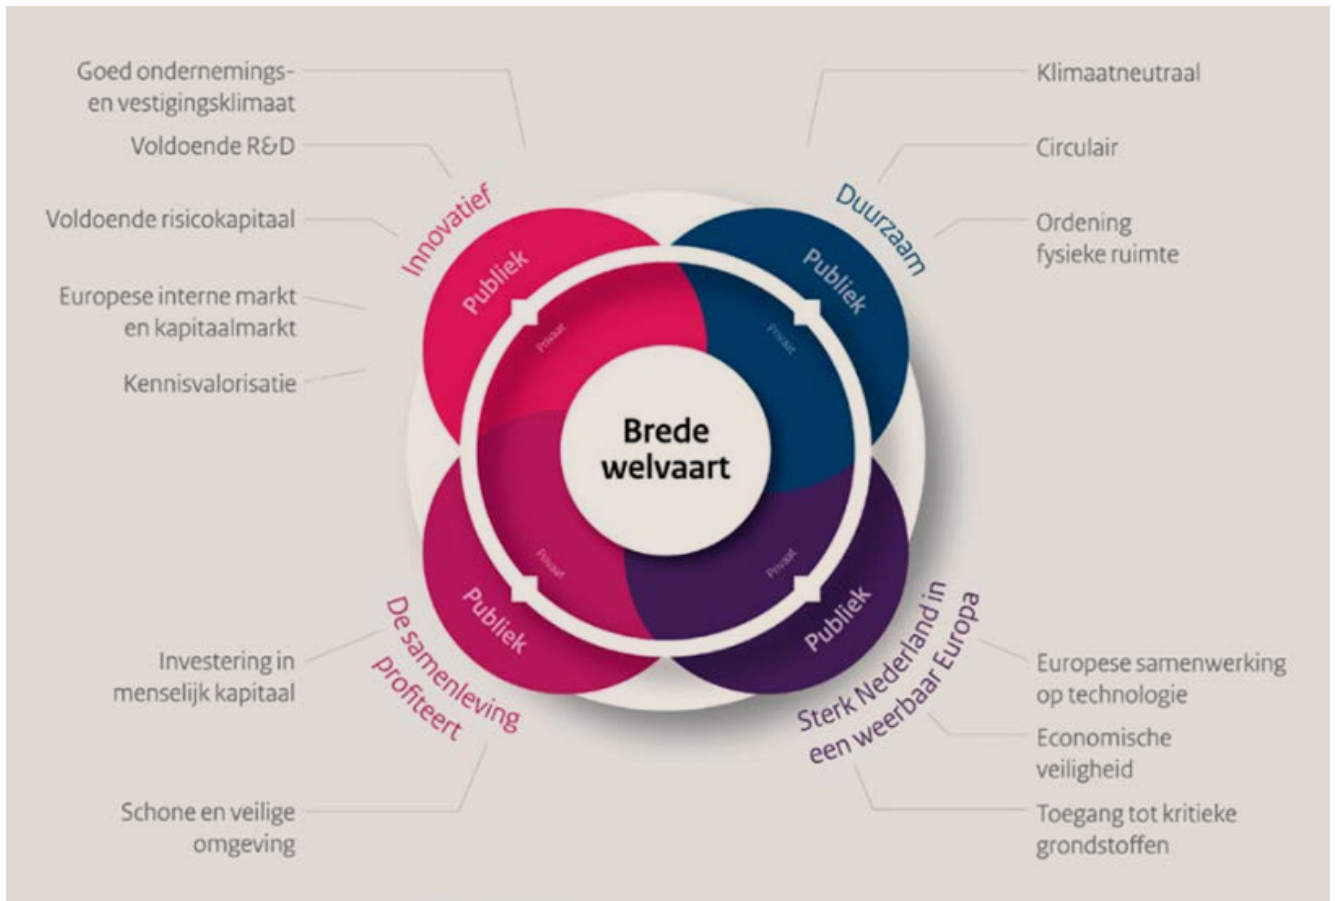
Goed ondernemings- en vestigingsklimaat

Voldoende R&D

Voldoende risicokapitaal

Europese interne markt en kapitaalmarkt

Kennisvalorisatie

Innovatief

Publiek

Privaat

Klimaatneutraal

Circulair

Ordening fysieke ruimte

Duurzaam

Publiek

Privaat

Brede welvaart

Privaat

Publiek

De samenleving profiteert

Investering in menselijk kapitaal

Schone en veilige omgeving

Privaat

Publiek

Sterk Nederland in een weerbaar Europa

Europese samenwerking op technologie

Economische veiligheid

Toegang tot kritieke grondstoffen